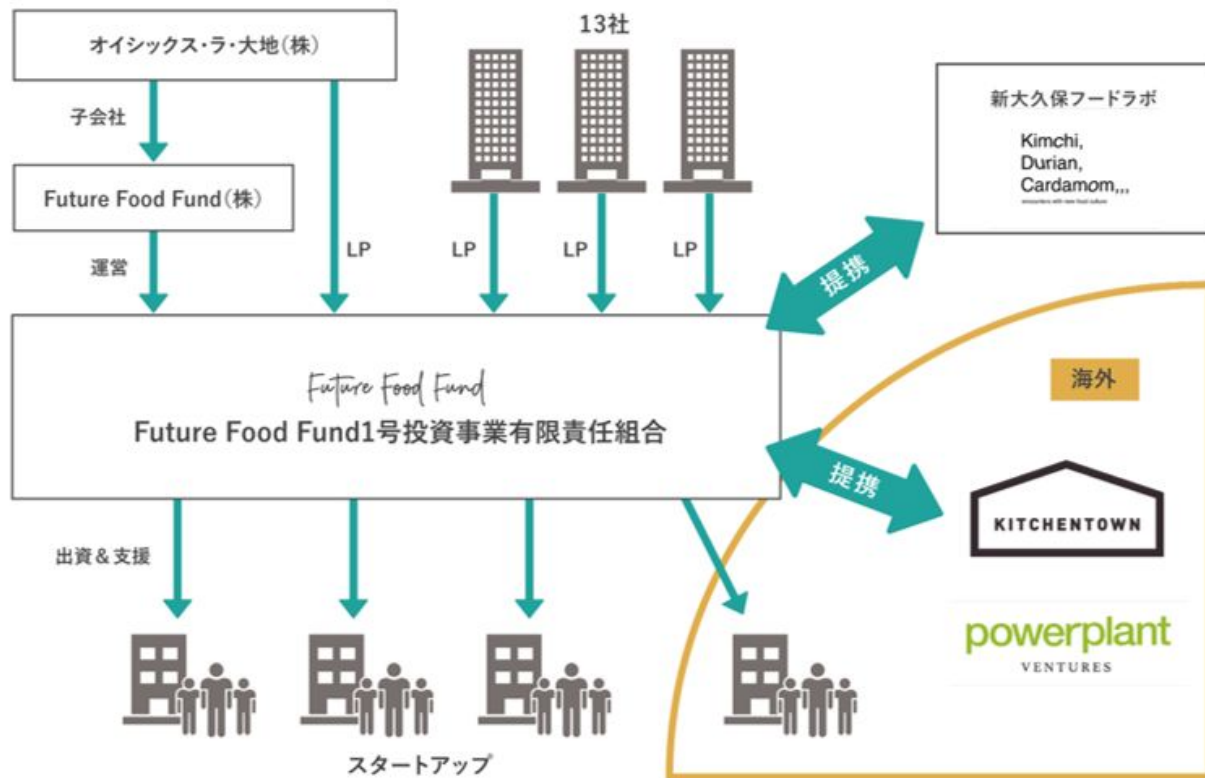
オイシックス・ラ・大地(株)

子会社

Future Food Fund(株)

運営

LP

13社

LP LP LP

新大久保フードラボ

Kimchi,
Durian,
Cardamom,,,

encounters with new food culture

提携

Future Food Fund
Future Food Fund1号投資事業有限責任組合

海外

提携

KITCHENTOWN

powerplant
VENTURES

出資＆支援

スタートアップ